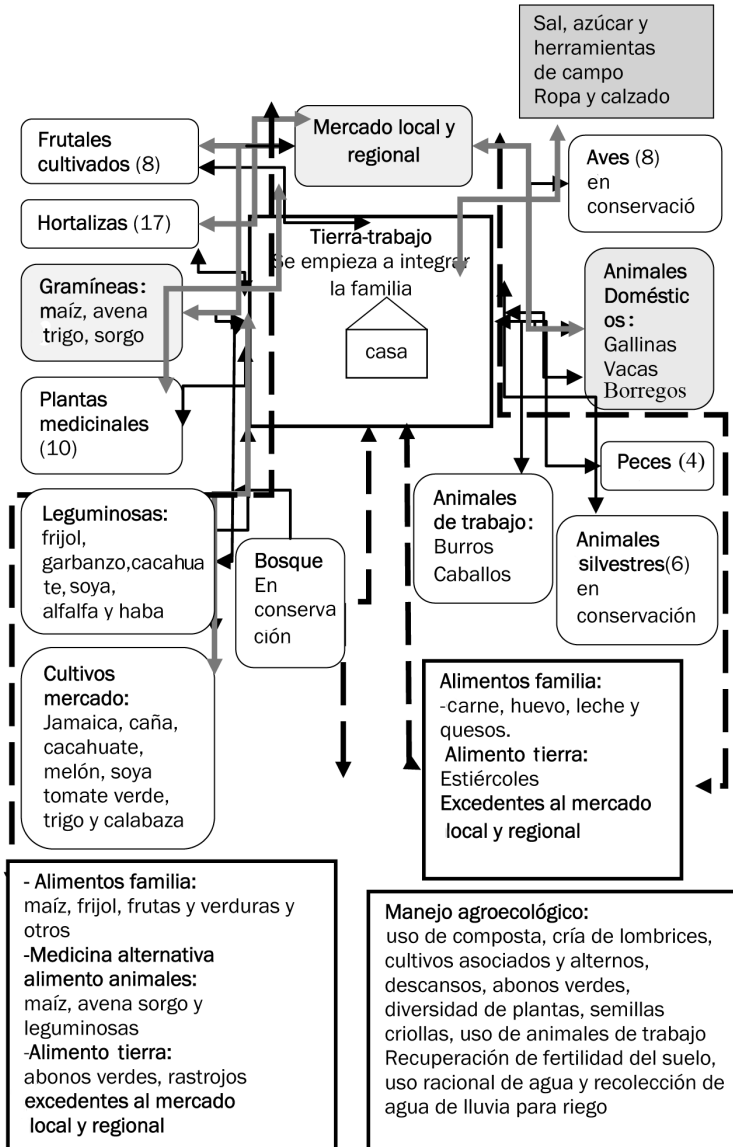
Sal, azúcar y herramientas de campo
Ropa y calzado

Frutales cultivados (8)

Mercado local y regional

Aves (8) en conservació

Hortalizas (17)

Tierra-trabajo
Se empieza a integrar la familia

casa

Gramíneas: maíz, avena trigo, sorgo

Animales Domésticos: Gallinas Vacas Borregos

Plantas medicinales (10)

Peces (4)

Leguminosas: frijol, garbanzo,cacahuate, soya, alfalfa y haba

Bosque En conservación

Animales de trabajo: Burros Caballos

Animales silvestres(6) en conservación

Cultivos mercado: Jamaica, caña, cacahuate, melón, soya tomate verde, trigo y calabaza

Alimentos familia:
-carne, huevo, leche y quesos.
Alimento tierra:
Estiércoles
Excedentes al mercado local y regional

- Alimentos familia:
maíz, frijol, frutas y verduras y otros
-Medicina alternativa alimento animales:
maíz, avena sorgo y leguminosas
-Alimento tierra:
abonos verdes, rastrojos
excedentes al mercado local y regional

Manejo agroecológico:
uso de composta, cría de lombrices, cultivos asociados y alternos, descansos, abonos verdes, diversidad de plantas, semillas criollas, uso de animales de trabajo Recuperación de fertilidad del suelo, uso racional de agua y recolección de agua de lluvia para riego